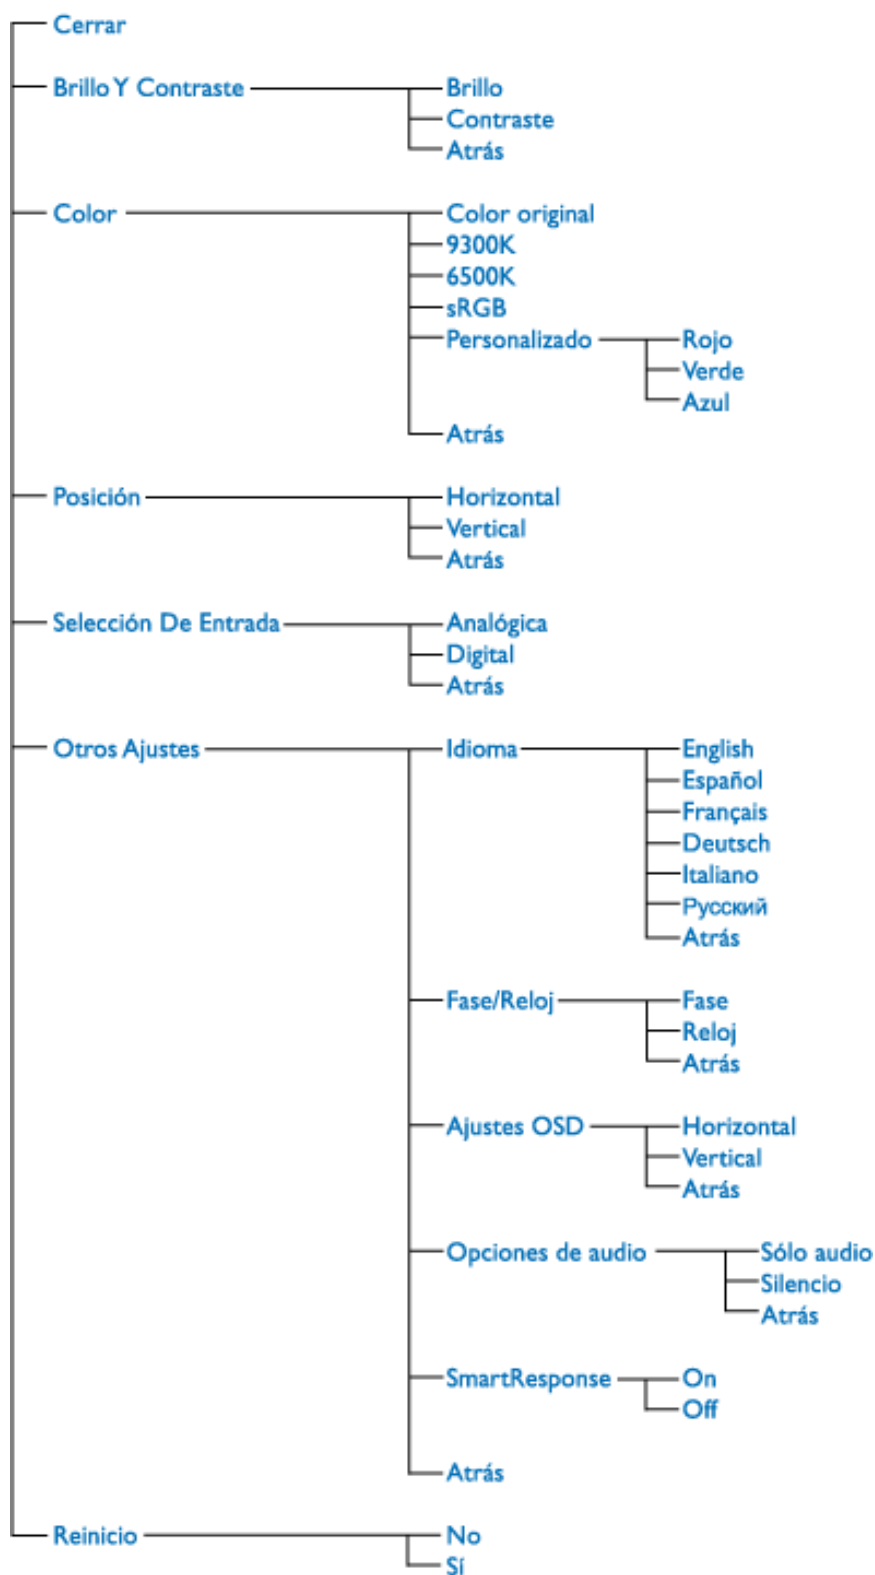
Cerrar

Brillo Y Contraste
Brillo
Contraste
Atrás

Color
Color original
9300K
6500K
sRGB
Personalizado
Rojo
Verde
Azul
Atrás

Posición
Horizontal
Vertical
Atrás

Selección De Entrada
Analógica
Digital
Atrás

Otros Ajustes
Idioma
English
Español
Français
Deutsch
Italiano
Русский
Atrás

Fase/Reloj
Fase
Reloj
Atrás

Ajustes OSD
Horizontal
Vertical
Atrás

Opciones de audio
Sólo audio
Silencio
Atrás

SmartResponse
On
Off

Atrás

Reinicio
No
Sí